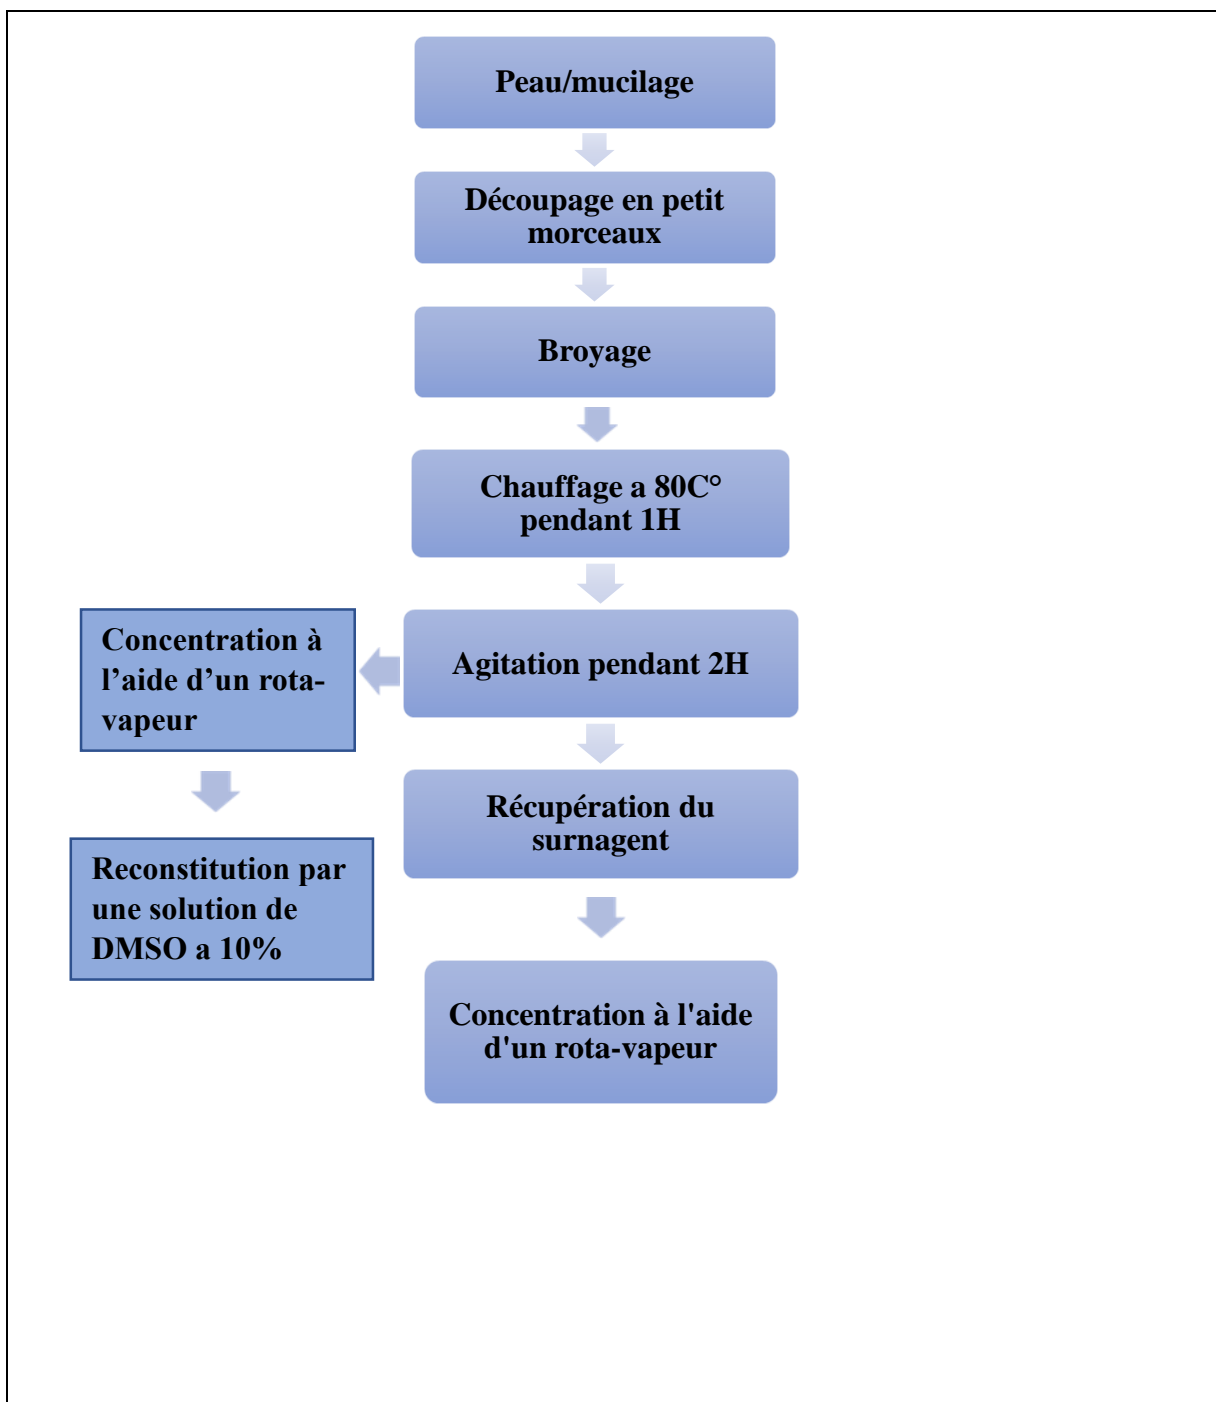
Peau/mucilage

Découpage en petit morceaux

Broyage

Chauffage a 80C° pendant 1H

Agitation pendant 2H

Concentration à l'aide d'un rota-vapeur

Reconstitution par une solution de DMSO a 10%

Récupération du surnagent

Concentration à l'aide d'un rota-vapeur